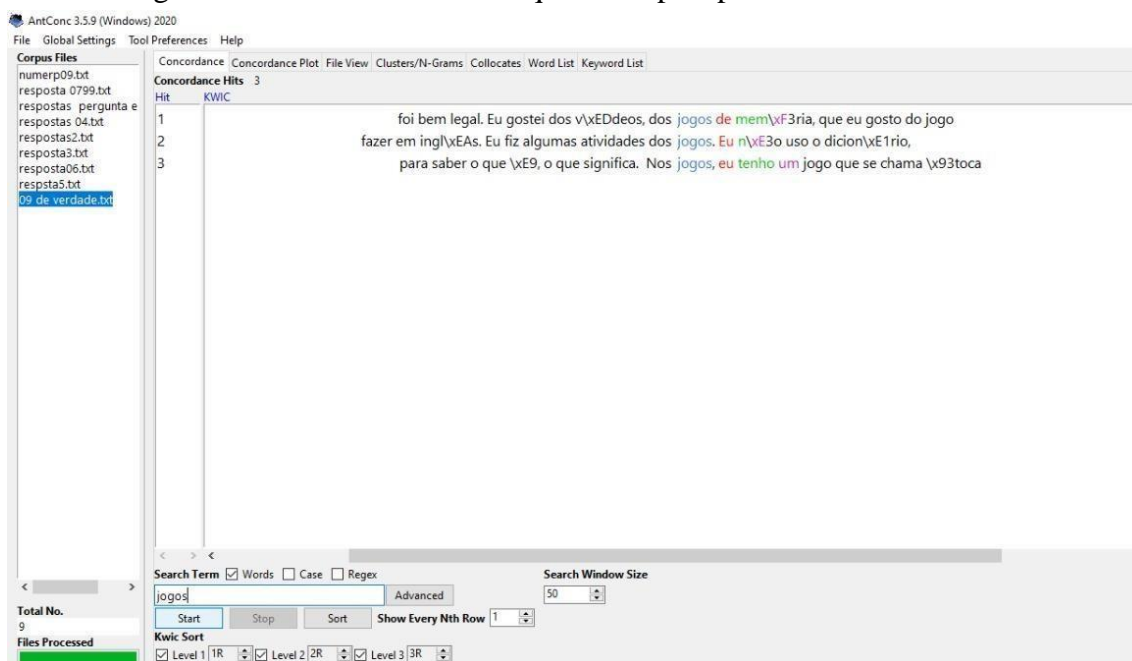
AntConc 3.5.9 (Windows) 2020
File Global Settings Tool Preferences Help

Corpus Files
numerp09.txt
resposta 0799.txt
respostas pergunta e
respostas 04.txt
respostas2.txt
resposta3.txt
resposta06.txt
respsta5.txt
09 de verdade.txt

Total No.
9
Files Processed

Concordance Concordance Plot File View Clusters/N-Grams Collocates Word List Keyword List
Concordance Hits 3
Hit KWIC
1 foi bem legal. Eu gostei dos v\xEDdeos, dos jogos de mem\xF3ria, que eu gosto do jogo
2 fazer em ingl\xEAs. Eu fiz algumas atividades dos jogos. Eu n\xE3o uso o dicion\xE1rio,
3 para saber o que \xE9, o que significa. Nos jogos, eu tenho um jogo que se chama \x93toca

Search Term ☑ Words ☐ Case ☐ Regex
jogos
Advanced
Search Window Size
50
Start Stop Sort
Show Every Nth Row 1
Kwic Sort
☑ Level 1 1R ☑ Level 2 2R ☑ Level 3 3R